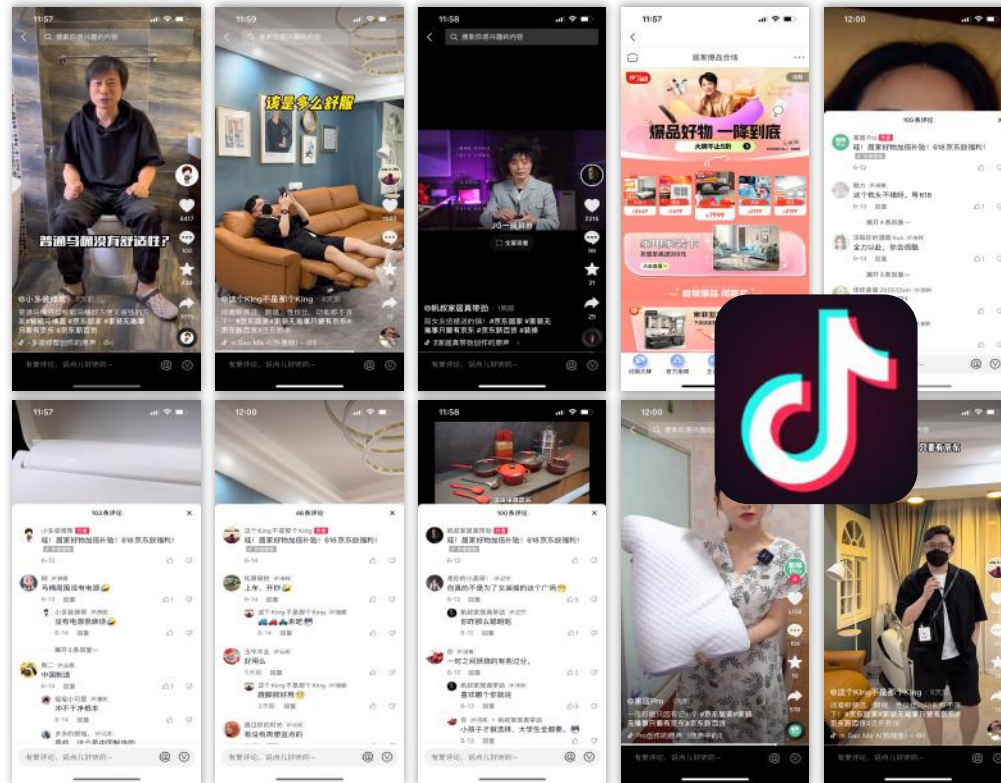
11:57
搜索你感兴趣的内容
普通马桶没有舒适性?
@小多装修哥
有爱评论,说点儿好听的~

11:59
搜索你感兴趣的内容
该是多么舒服
@这个King不是那个King
有爱评论,说点儿好听的~

11:58
搜索你感兴趣的内容
@帆叔家居真带劲
有爱评论,说点儿好听的~

11:57
居家爆品会场
爆品好物 一降到底

12:00
105条评论
嗐!居家好物加倍补贴!@钙京东国补!
这个枕头不错啊,等618
有爱评论,说点儿好听的~

11:57
103条评论
嗐!居家好物加倍补贴!@钙京东国补!
马桶周围没有电源
没有电源就麻烦
中国制造
冲不干净粪水
有爱评论,说点儿好听的~

12:00
46条评论
嗐!居家好物加倍补贴!@钙京东国补!
上车,开砂
好用么
跟脚很好用
有没有两把宜布的
有爱评论,说点儿好听的~

11:58
100条评论
嗐!居家好物加倍补贴!@钙京东国补!
你直的不是为了女装撞的这个广告
前咋那么厨彩
一时之间跳跳的有点过分。
喜欢哪个你就选
小房子子就算择,大学生全都要。
有爱评论,说点儿好听的~

12:00
@家居Pro

12:00
@这个King不是那个King